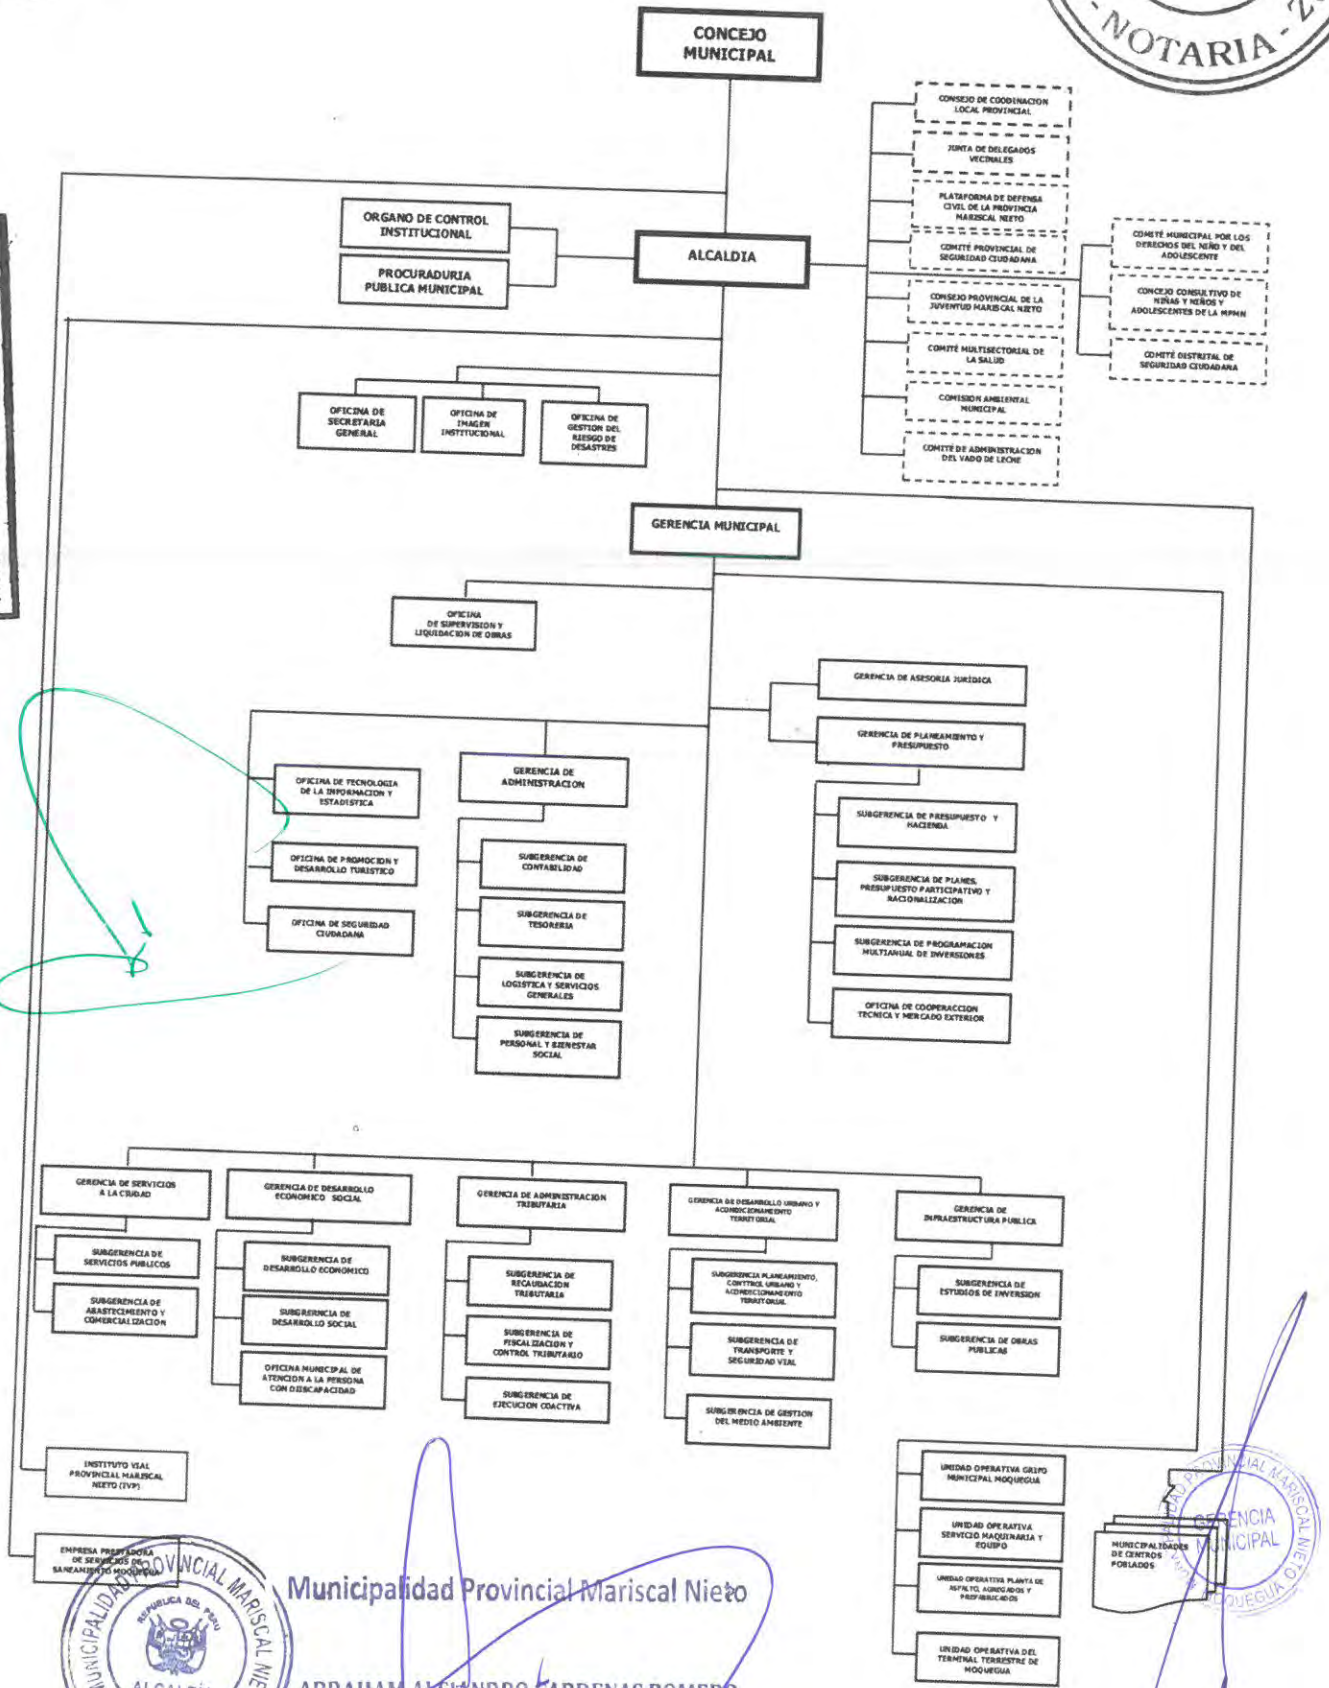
NOTARIA

CONCEJO MUNICIPAL

CONSEJO DE COORDINACION LOCAL PROVINCIAL

JUNTA DE DELEGADOS VECINALES

PLATAFORMA DE DEFENSA CIVIL DE LA PROVINCIA MARISCAL NIETO

COMITÉ PROVINCIAL DE SEGURIDAD CIUDADANA

COMITÉ MUNICIPAL POR LOS DERECHOS DEL NIÑO Y DEL ADOLESCENTE

CONSEJO PROVINCIAL DE LA JUVENTUD MARISCAL NIETO

CONCEJO CONSULTIVO DE NIÑAS Y NIÑOS Y ADOLESCENTES DE LA MPMN

COMITÉ MULTISECTORIAL DE LA SALUD

COMITÉ DISTRITAL DE SEGURIDAD CIUDADANA

COMISION AMBIENTAL MUNICIPAL

COMITÉ DE ADMINISTRACION DEL VASO DE LECHE

ORGANO DE CONTROL INSTITUCIONAL

PROCURADURIA PUBLICA MUNICIPAL

ALCALDIA

OFICINA DE SECRETARIA GENERAL

OFICINA DE IMAGEN INSTITUCIONAL

OFICINA DE GESTION DEL RIESGO DE DESASTRES

GERENCIA MUNICIPAL

OFICINA DE SUPERVISION Y LIQUIDACION DE OBRAS

GERENCIA DE ASESORIA JURIDICA

GERENCIA DE PLANEAMIENTO Y PRESUPUESTO

SUBGERENCIA DE PRESUPUESTO Y HACIENDA

SUBGERENCIA DE PLANES, PRESUPUESTO PARTICIPATIVO Y RACIONALIZACION

SUBGERENCIA DE PROGRAMACION MULTIANUAL DE INVERSIONES

OFICINA DE COOPERACCION TECNICA Y MERCADO EXTERIOR

OFICINA DE TECNOLOGIA DE LA INFORMACION Y ESTADISTICA

OFICINA DE PROMOCION Y DESARROLLO TURISTICO

OFICINA DE SEGURIDAD CIUDADANA

GERENCIA DE ADMINISTRACION

SUBGERENCIA DE CONTABILIDAD

SUBGERENCIA DE TESORERIA

SUBGERENCIA DE LOGISTICA Y SERVICIOS GENERALES

SUBGERENCIA DE PERSONAL Y BIENESTAR SOCIAL

GERENCIA DE SERVICIOS A LA CIUDAD

SUBGERENCIA DE SERVICIOS PUBLICOS

SUBGERENCIA DE ABASTECIMIENTO Y COMERCIALIZACION

GERENCIA DE DESARROLLO ECONOMICO SOCIAL

SUBGERENCIA DE DESARROLLO ECONOMICO

SUBGERENCIA DE DESARROLLO SOCIAL

OFICINA MUNICIPAL DE ATENCION A LA PERSONA CON DISCAPACIDAD

GERENCIA DE ADMINISTRACION TRIBUTARIA

SUBGERENCIA DE RECAUDACION TRIBUTARIA

SUBGERENCIA DE FISCALIZACION Y CONTROL TRIBUTARIO

SUBGERENCIA DE EJECUCION COACTIVA

GERENCIA DE DESARROLLO URBANO Y ACONDICIONAMIENTO TERRITORIAL

SUBGERENCIA PLANEAMIENTO, CONTROL URBANO Y ACONDICIONAMIENTO TERRITORIAL

SUBGERENCIA DE TRANSPORTE Y SEGURIDAD VIAL

SUBGERENCIA DE GESTION DEL MEDIO AMBIENTE

GERENCIA DE INFRAESTRUCTURA PUBLICA

SUBGERENCIA DE ESTUDIOS DE INVERSION

SUBGERENCIA DE OBRAS PUBLICAS

INSTITUTO VIAL PROVINCIAL MARISCAL NIETO (IVP)

EMPRESA PRESTADORA DE SERVICIOS DE SANEAMIENTO MOQUEGUA

UNIDAD OPERATIVA GRIFO MUNICIPAL MOQUEGUA

UNIDAD OPERATIVA SERVICIO MAQUINARIA Y EQUIPO

UNIDAD OPERATIVA PLANTA DE ASFALTO, AGREGADOS Y PREFABRICADOS

UNIDAD OPERATIVA DEL TERMINAL TERRESTRE DE MOQUEGUA

MUNICIPALIDADES DE CENTROS POBLADOS

MUNICIPALIDAD PROVINCIAL MARISCAL NIETO
REPUBLICA DEL PERU
ALCALDIA

Municipalidad Provincial Mariscal Nieto

ABRAHAM ALEJANDRO CARDENAS ROMERO

MUNICIPALIDAD PROVINCIAL MARISCAL NIETO
GERENCIA MUNICIPAL
MOQUEGUA